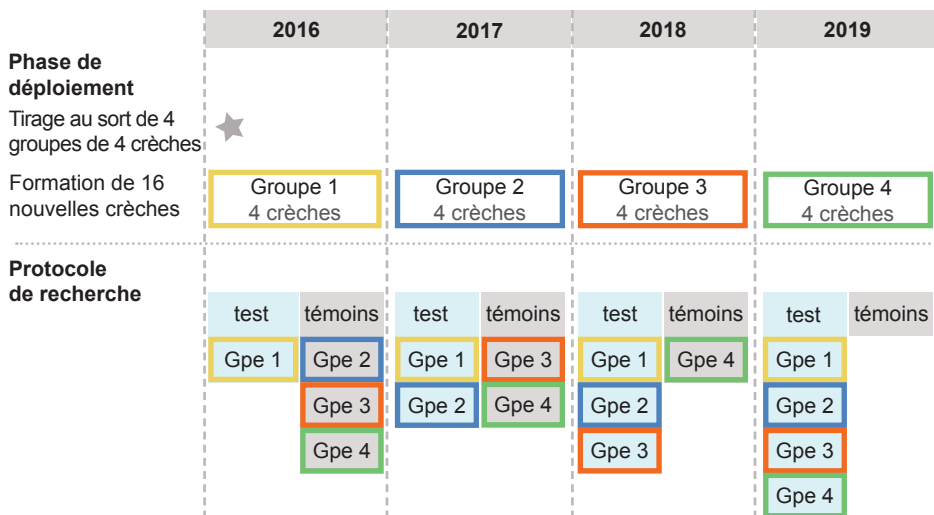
| | 2016 | 2017 | 2018 | 2019 |
|---|---|---|---|---|

**Phase de déploiement**

Tirage au sort de 4 groupes de 4 crèches

Formation de 16 nouvelles crèches

| | 2016 | 2017 | 2018 | 2019 |
|---|---|---|---|---|
| Formation de 16 nouvelles crèches | Groupe 1 4 crèches | Groupe 2 4 crèches | Groupe 3 4 crèches | Groupe 4 4 crèches |

**Protocole de recherche**

| 2016 test | 2016 témoins | 2017 test | 2017 témoins | 2018 test | 2018 témoins | 2019 test | 2019 témoins |
|---|---|---|---|---|---|---|---|
| Gpe 1 | Gpe 2 | Gpe 1 | Gpe 3 | Gpe 1 | Gpe 4 | Gpe 1 | |
| | Gpe 3 | Gpe 2 | Gpe 4 | Gpe 2 | | Gpe 2 | |
| | Gpe 4 | | | Gpe 3 | | Gpe 3 | |
| | | | | | | Gpe 4 | |